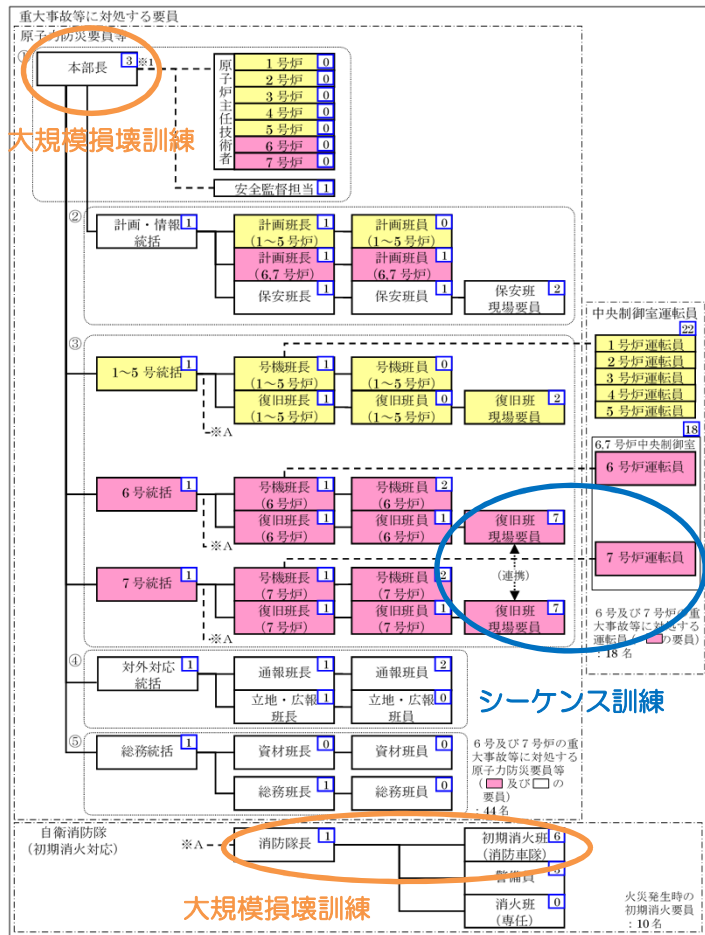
重大事故等に対処する要員

原子力防災要員等

①

本部長 3 ※1

大規模損壊訓練

原子炉主任技術者

1号炉 0

2号炉 0

3号炉 0

4号炉 0

5号炉 0

6号炉 0

7号炉 0

安全監督担当 1

②

計画・情報統括 1

計画班長（1～5号炉） 1

計画班員（1～5号炉） 0

計画班長（6,7号炉） 1

計画班員（6,7号炉） 1

保安班長 1

保安班員 1

保安班現場要員 2

③

1～5号統括 1

号機班長（1～5号炉） 1

号機班員（1～5号炉） 0

復旧班長（1～5号炉） 1

復旧班員（1～5号炉） 0

復旧班現場要員 2

※A

中央制御室運転員

22

1号炉運転員

2号炉運転員

3号炉運転員

4号炉運転員

5号炉運転員

18

6,7号炉中央制御室

6号炉運転員

6号統括 1

号機班長（6号炉） 1

号機班員（6号炉） 2

復旧班長（6号炉） 1

復旧班員（6号炉） 1

復旧班現場要員 7

※A

（連携）

7号炉運転員

7号統括 1

号機班長（7号炉） 1

号機班員（7号炉） 2

復旧班長（7号炉） 1

復旧班員（7号炉） 1

復旧班現場要員 7

※A

6号及び7号炉の重大事故等に対処する運転員（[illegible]の要員）：18名

シーケンス訓練

④

対外対応統括 1

通報班長 1

通報班員 2

立地・広報班長 1

立地・広報班員 0

⑤

総務統括 1

資材班長 0

資材班員 0

総務班長 1

総務班員 0

6号及び7号炉の重大事故等に対処する原子力防災要員等（ 及び の要員）：44名

自衛消防隊（初期消火対応）

※A

消防隊長 1

初期消火班（消防車隊） 6

警備員 3

消火班（専任） 0

大規模損壊訓練

火災発生時の初期消火要員：10名